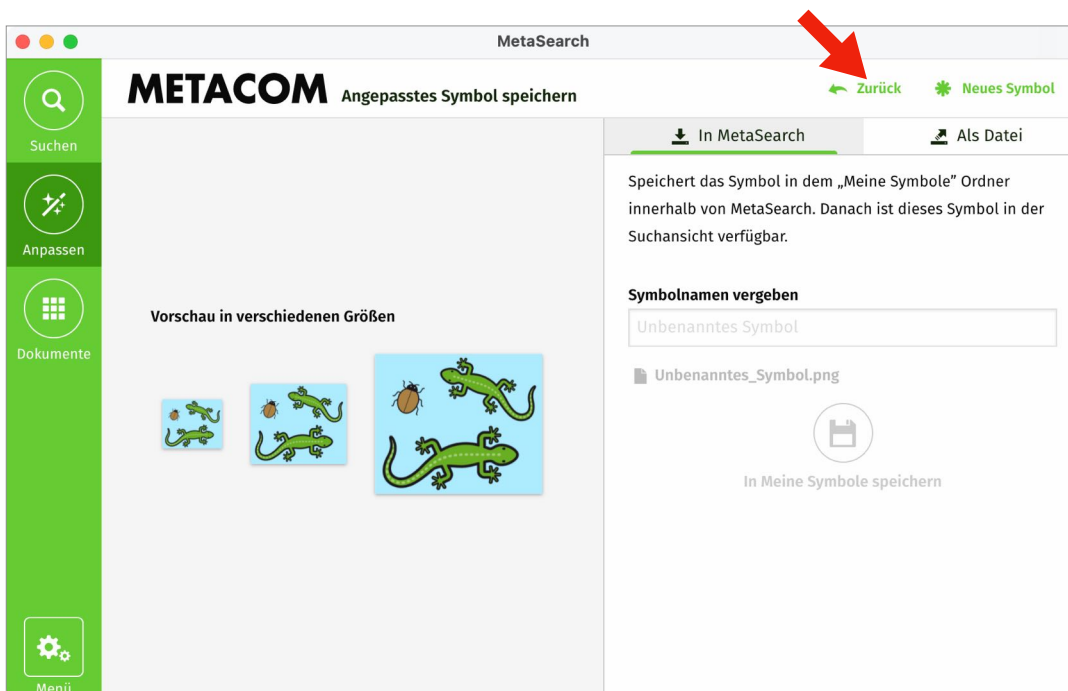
MetaSearch

Suchen

Anpassen

Dokumente

Menü

METACOM Angepasstes Symbol speichern

Zurück

Neues Symbol

In MetaSearch

Als Datei

Speichert das Symbol in dem „Meine Symbole" Ordner innerhalb von MetaSearch. Danach ist dieses Symbol in der Suchansicht verfügbar.

Symbolnamen vergeben

Unbenanntes Symbol

Unbenanntes_Symbol.png

In Meine Symbole speichern

Vorschau in verschiedenen Größen